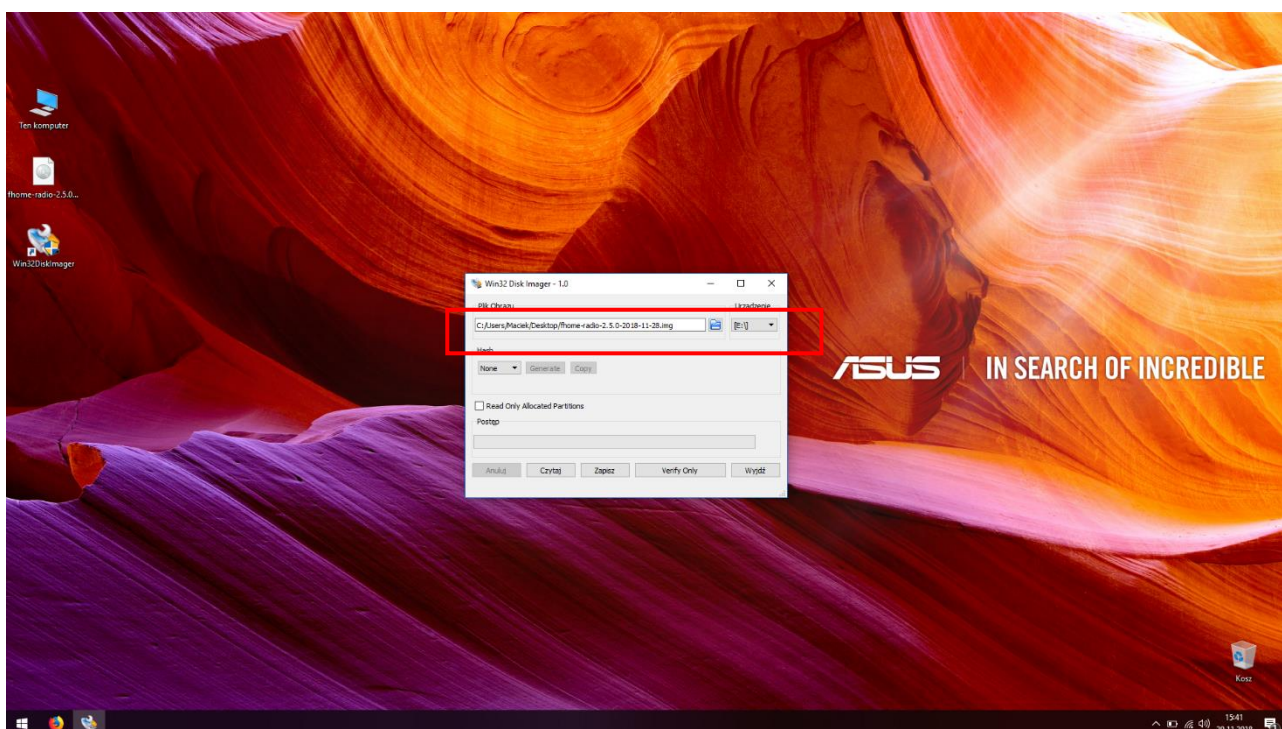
Ten komputer

fhome-radio-2.5.0...

Win32DiskImager

Win32 Disk Imager - 1.0

Plik Obrazu

Urządzenie

C:/Users/Maciek/Desktop/fhome-radio-2.5.0-2018-11-28.img

[E:\]

Hash

None

Generate

Copy

Read Only Allocated Partitions

Postęp

Anuluj

Czytaj

Zapisz

Verify Only

Wyjdź

ASUS | IN SEARCH OF INCREDIBLE

Kosz

15:41

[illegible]